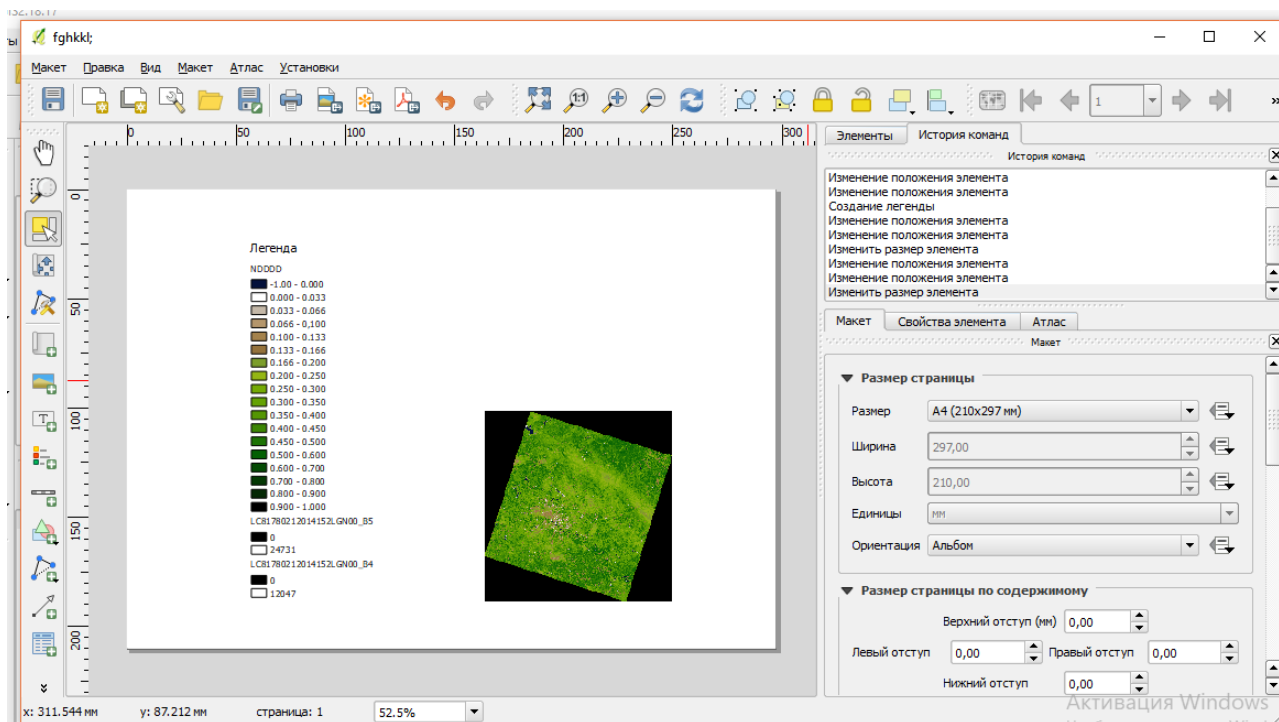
fghkkl;

Макет Правка Вид Макет Атлас Установки

1

0 50 100 150 200 250 300

50 100 150 200

Легенда

NDDDD

-1.00 - 0.000
0.000 - 0.033
0.033 - 0.066
0.066 - 0,100
0.100 - 0.133
0.133 - 0.166
0.166 - 0.200
0.200 - 0.250
0.250 - 0.300
0.300 - 0.350
0.350 - 0.400
0.400 - 0.450
0.450 - 0.500
0.500 - 0.600
0.600 - 0.700
0.700 - 0.800
0.800 - 0.900
0.900 - 1.000

LC81780212014152LGN00_B5
0
24731

LC81780212014152LGN00_B4
0
12047

Элементы История команд

История команд

Изменение положения элемента
Изменение положения элемента
Создание легенды
Изменение положения элемента
Изменение положения элемента
Изменить размер элемента
Изменение положения элемента
Изменение положения элемента
Изменить размер элемента

Макет Свойства элемента Атлас

Макет

Размер страницы

Размер A4 (210x297 мм)
Ширина 297,00
Высота 210,00
Единицы мм
Ориентация Альбом

Размер страницы по содержимому

Верхний отступ (мм) 0,00
Левый отступ 0,00 Правый отступ 0,00
Нижний отступ 0,00

x: 311.544 мм y: 87.212 мм страница: 1 52.5%

Активация Windows